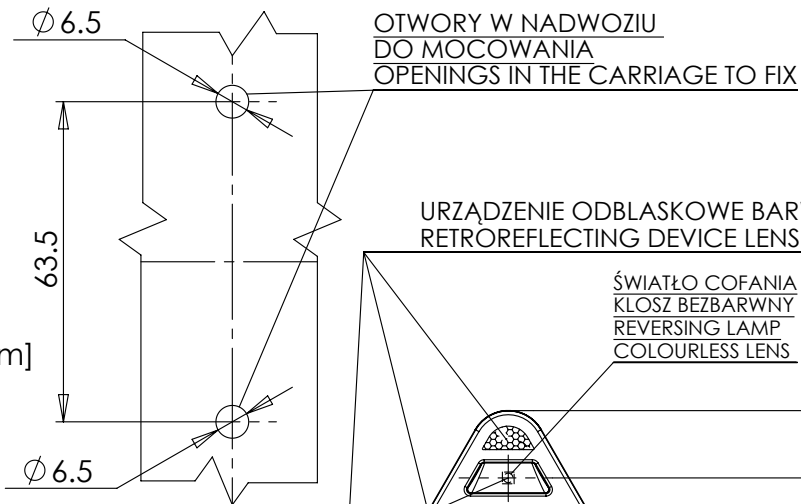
$\varnothing$6.5

OTWORY W NADWOZIU DO MOCOWANIA OPENINGS IN THE CARRIAGE TO FIX

63.5

URZĄDZENIE ODBLASKOWE BAR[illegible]
RETROREFLECTING DEVICE LENS

ŚWIATŁO COFANIA
KLOSZ BEZBARWNY
REVERSING LAMP
COLOURLESS LENS

m]

$\varnothing$6.5